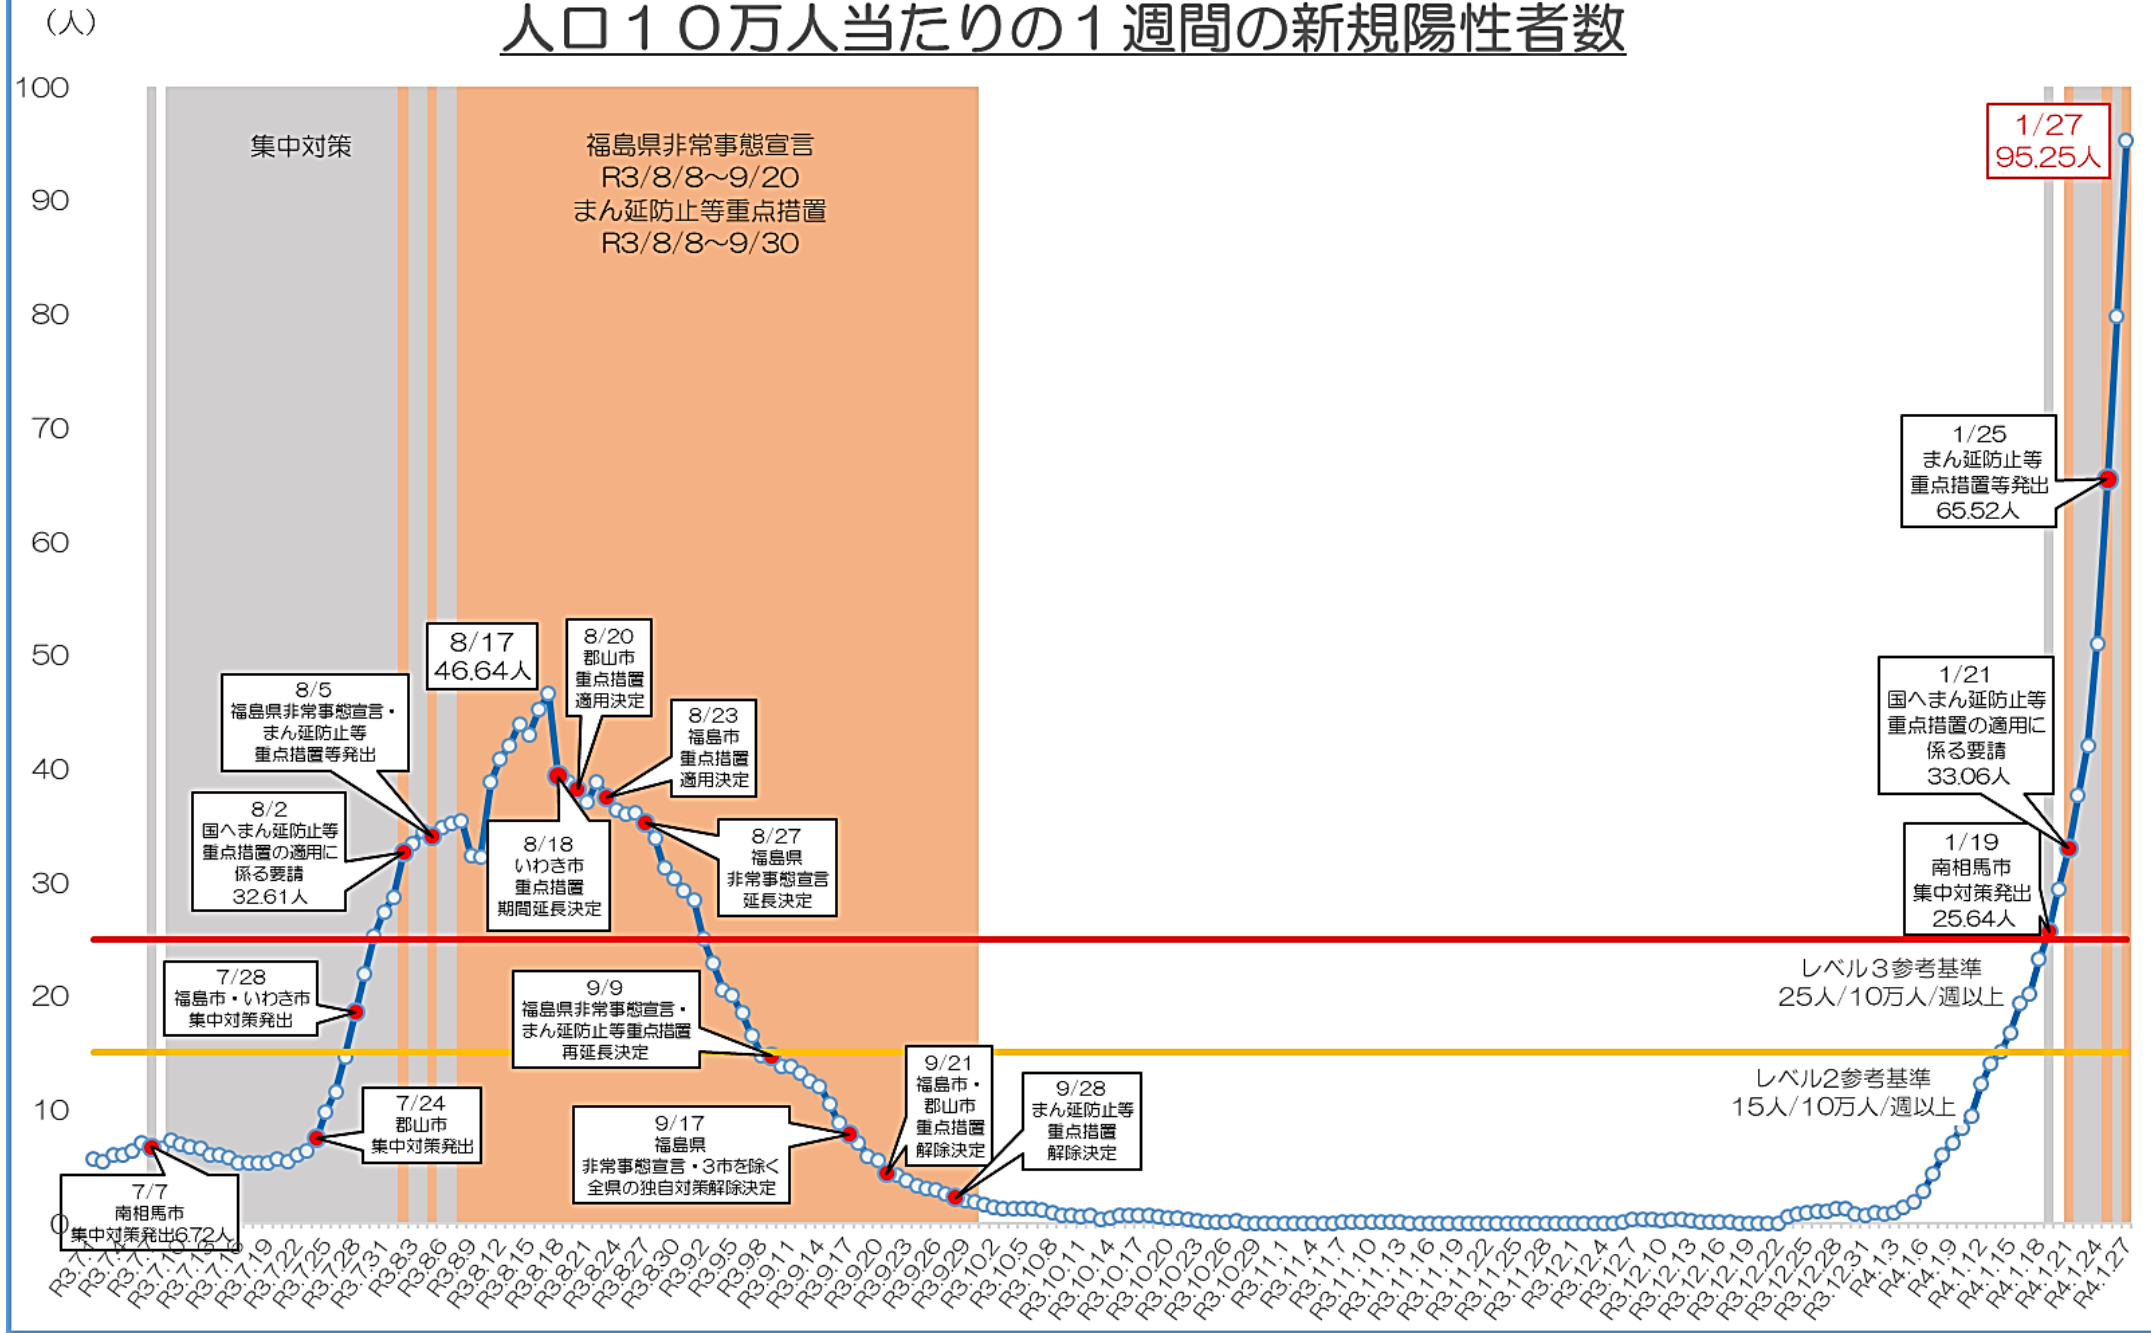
（人）

人口１０万人当たりの１週間の新規陽性者数

100
90
80
70
60
50
40
30
20
10
0

集中対策

福島県非常事態宣言
R3/8/8~9/20
まん延防止等重点措置
R3/8/8~9/30

1/27
95.25人

1/25
まん延防止等
重点措置等発出
65.52人

8/17
46.64人

8/20
郡山市
重点措置
適用決定

8/5
福島県非常事態宣言・
まん延防止等
重点措置等発出

8/23
福島市
重点措置
適用決定

1/21
国へまん延防止等
重点措置の適用に
係る要請
33.06人

8/2
国へまん延防止等
重点措置の適用に
係る要請
32.61人

8/18
いわき市
重点措置
期間延長決定

8/27
福島県
非常事態宣言
延長決定

1/19
南相馬市
集中対策発出
25.64人

7/28
福島市・いわき市
集中対策発出

9/9
福島県非常事態宣言・
まん延防止等重点措置
再延長決定

レベル３参考基準
25人/10万人/週以上

9/21
福島市・
郡山市
重点措置
解除決定

9/28
まん延防止等
重点措置
解除決定

レベル2参考基準
15人/10万人/週以上

7/24
郡山市
集中対策発出

9/17
福島県
非常事態宣言・3市を除く
全県の独自対策解除決定

7/7
南相馬市
集中対策発出6.72人

R3.7.1 R3.7.4 R3.7.7 R3.7.10 R3.7.13 R3.7.16 R3.7.19 R3.7.22 R3.7.25 R3.7.28 R3.7.31 R3.8.3 R3.8.6 R3.8.9 R3.8.12 R3.8.15 R3.8.18 R3.8.21 R3.8.24 R3.8.27 R3.8.30 R3.9.2 R3.9.5 R3.9.8 R3.9.11 R3.9.14 R3.9.17 R3.9.20 R3.9.23 R3.9.26 R3.9.29 R3.10.2 R3.10.5 R3.10.8 R3.10.11 R3.10.14 R3.10.17 R3.10.20 R3.10.23 R3.10.26 R3.10.29 R3.11.1 R3.11.4 R3.11.7 R3.11.10 R3.11.13 R3.11.16 R3.11.19 R3.11.22 R3.11.25 R3.11.28 R3.12.1 R3.12.4 R3.12.7 R3.12.10 R3.12.13 R3.12.16 R3.12.19 R3.12.22 R3.12.25 R3.12.28 R3.12.31 R4.1.3 R4.1.6 R4.1.9 R4.1.12 R4.1.15 R4.1.18 R4.1.21 R4.1.24 R4.1.27